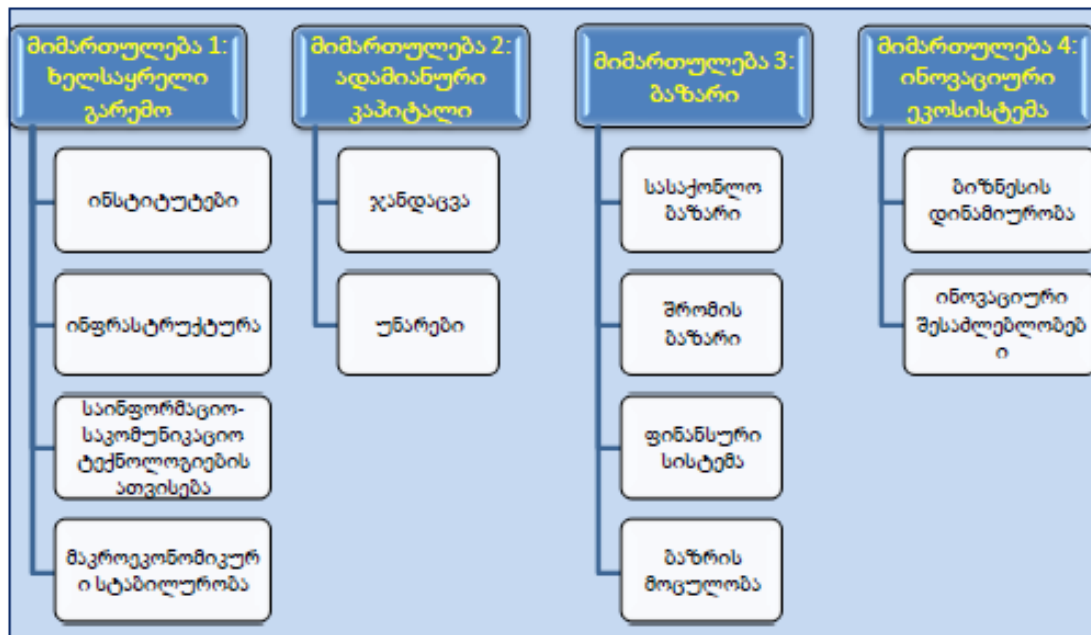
მიმართულება 1: ხელსაყრელი გარემო

ინსტიტუტები

ინფრასტრუქტურა

საინფორმაციო-საკომუნიკაციო ტექნოლოგიების ათვისება

მაკროეკონომიკური სტაბილურობა

მიმართულება 2: ადამიანური კაპიტალი

ჯანდაცვა

უნარები

მიმართულება 3: ბაზარი

სასაქონლო ბაზარი

შრომის ბაზარი

ფინანსური სისტემა

ბაზრის მოცულობა

მიმართულება 4: ინოვაციური ეკოსისტემა

ბიზნესის დინამიურობა

ინოვაციური შესაძლებლობები